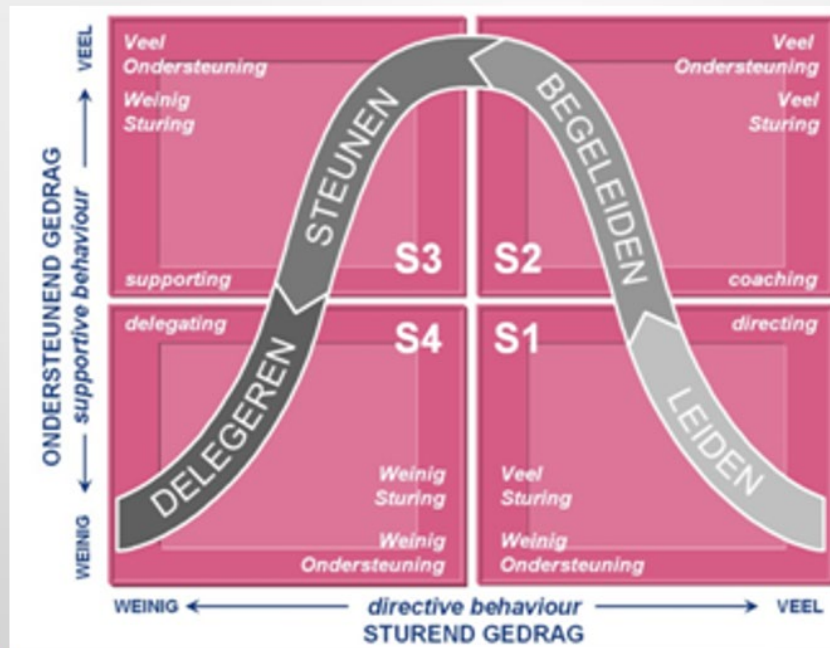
VEEL
ONDERSTEUNEND GEDRAG
supportive behaviour
WEINIG

Veel Ondersteuning
Weinig Sturing

STEUNEN

S3
supporting

Veel Ondersteuning
Veel Sturing

BEGELEIDEN

S2
coaching

delegating
S4

DELEGEREN

Weinig Sturing
Weinig Ondersteuning

directing
S1

LEIDEN

Veel Sturing
Weinig Ondersteuning

WEINIG ← directive behaviour → VEEL
STUREND GEDRAG